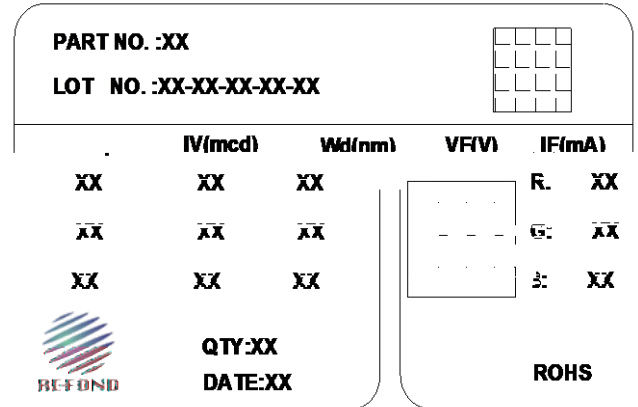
PART NO. :XX

LOT NO. :XX-XX-XX-XX-XX

| . | IV(mcd) | Wd(nm) | VF(V) | IF(mA) |
|---|---|---|---|---|
| XX | XX | XX | R. | XX |
| XX | XX | XX | G. | XX |
| XX | XX | XX | B. | XX |

REFOND

QTY:XX

DATE:XX

ROHS